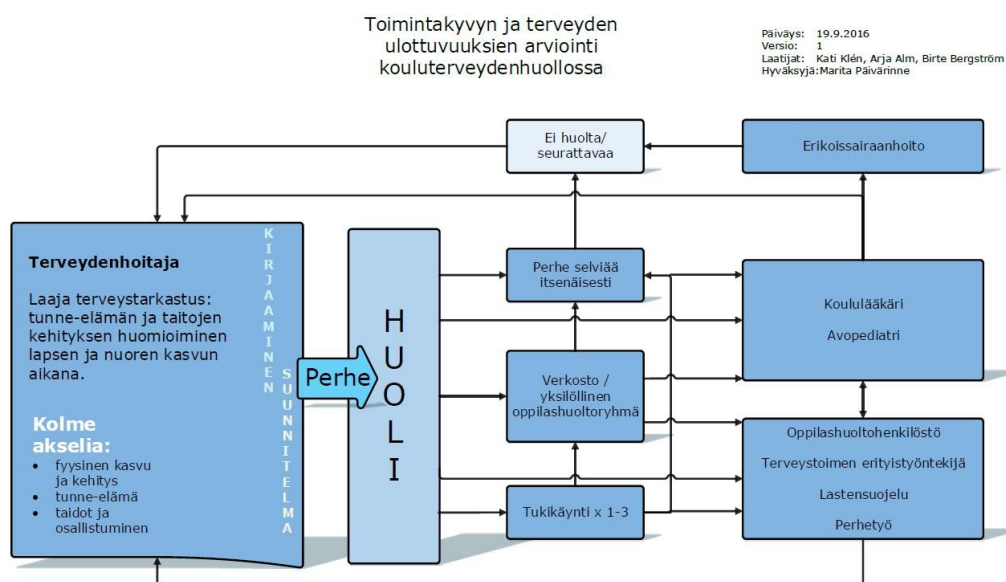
Toimintakyvyn ja terveyden ulottuvuuksien arviointi kouluterveydenhuollossa

Päiväys: 19.9.2016
Versio: 1
Laatijat: Kati Klén, Arja Alm, Birte Bergström
Hyväksyjä: Marita Päivärinne

Ei huolta/ seurattavaa

Erikoissairaanhoito

Terveydenhoitaja

Laaja terveystarkastus: tunne-elämän ja taitojen kehityksen huomioiminen lapsen ja nuoren kasvun aikana.

Kolme akselia:
• fyysinen kasvu ja kehitys
• tunne-elämä
• taidot ja osallistuminen

KIRJAAMINEN

SUUNNITELMA

Perhe

HUOLI

Perhe selviää itsenäisesti

Koululääkäri

Avopediatri

Verkosto / yksilöllinen oppilashuoltoryhmä

Oppilashuoltohenkilöstö

Terveystoimen erityistyöntekijä

Lastensuojelu

Perhetyö

Tukikäynti x 1-3